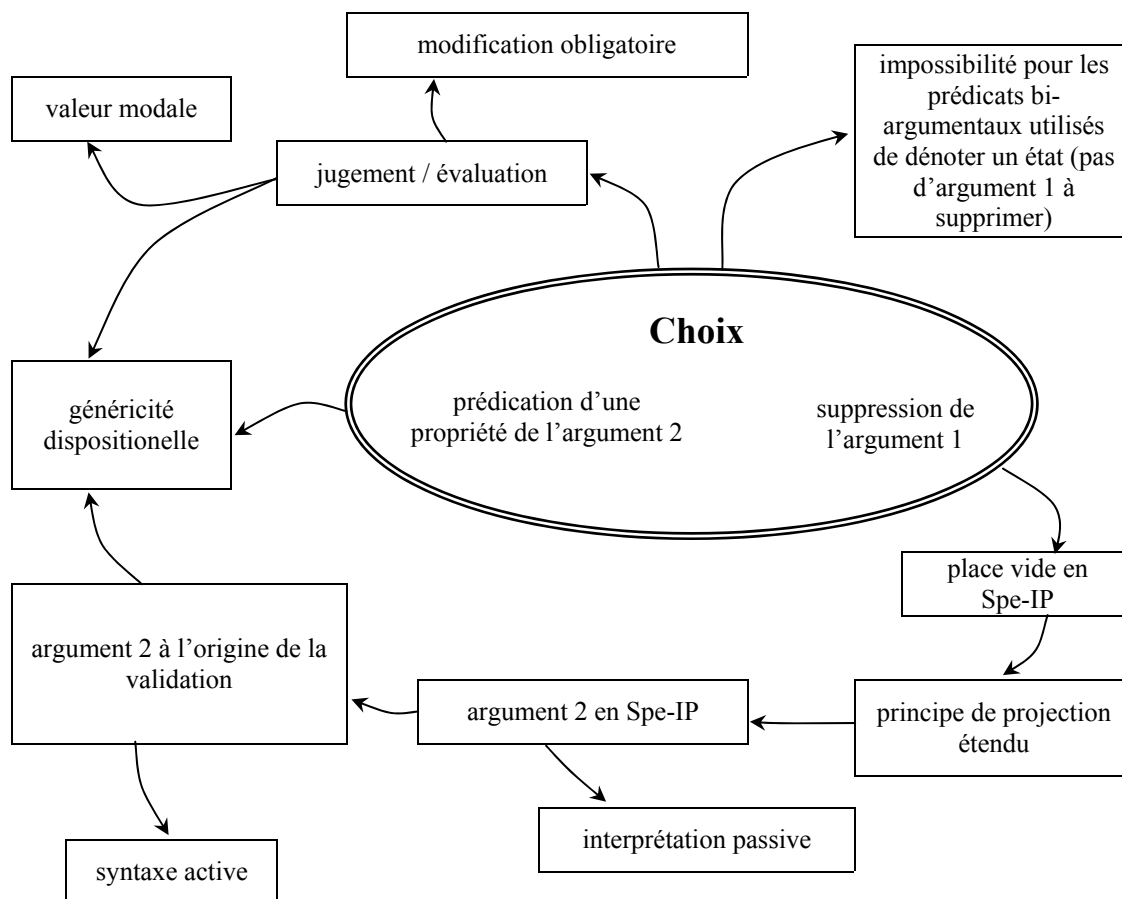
modification obligatoire

valeur modale

impossibilité pour les prédicats bi-argumentaux utilisés de dénoter un état (pas d'argument 1 à supprimer)

jugement / évaluation

Choix

prédication d'une propriété de l'argument 2

suppression de l'argument 1

généricité dispositionelle

place vide en Spe-IP

argument 2 à l'origine de la validation

argument 2 en Spe-IP

principe de projection étendu

interprétation passive

syntaxe active